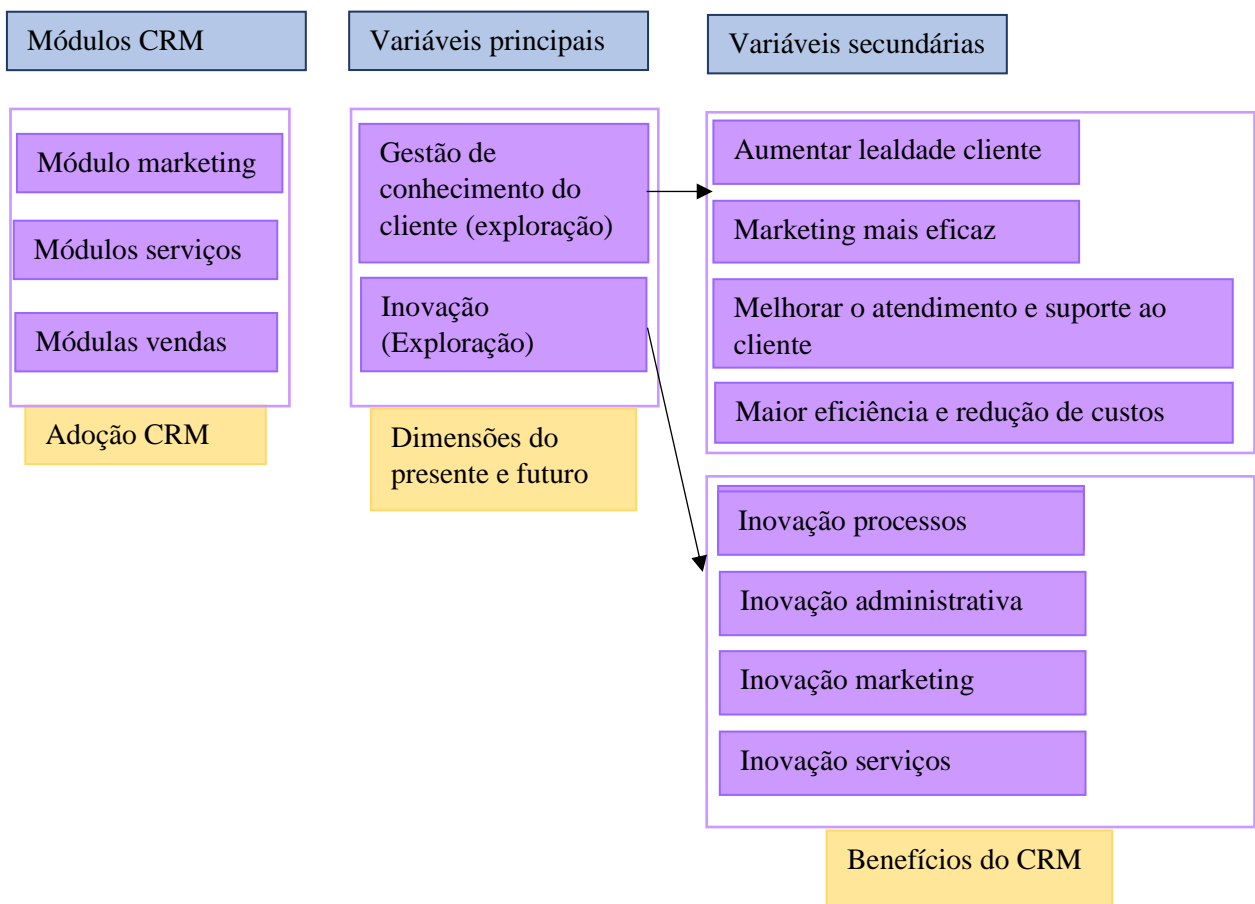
Módulos CRM

Variáveis principais

Variáveis secundárias

Módulo marketing

Módulos serviços

Módulas vendas

Adoção CRM

Gestão de conhecimento do cliente (exploração)

Inovação (Exploração)

Dimensões do presente e futuro

Aumentar lealdade cliente

Marketing mais eficaz

Melhorar o atendimento e suporte ao cliente

Maior eficiência e redução de custos

Inovação processos

Inovação administrativa

Inovação marketing

Inovação serviços

Benefícios do CRM